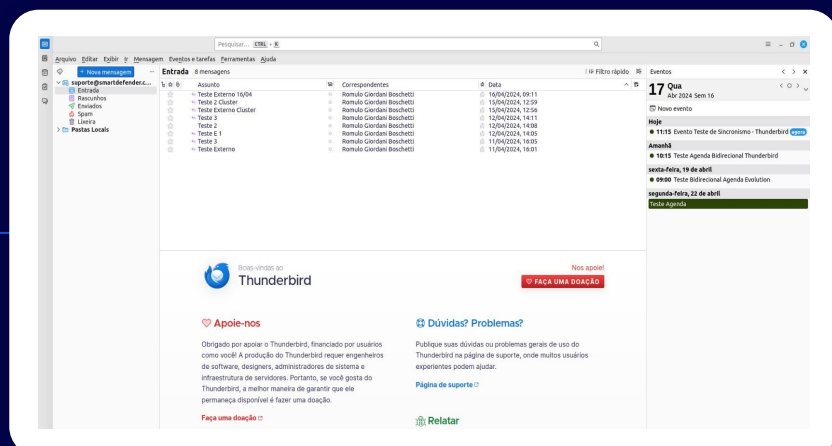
Pesquisar... CTRL + K

Arquivo Editar Exibir Ir Mensagem Eventos e tarefas Ferramentas Ajuda

+ Nova mensagem

suporte@smartdefender.c...
Entrada
Rascunhos
Enviados
Spam
Lixeira
Pastas Locais

Entrada 8 mensagens

Filtro rápido

| Assunto | Correspondentes | Data |
|---|---|---|
| Teste Externo 16/04 | Romulo Giordani Boschetti | 16/04/2024, 09:11 |
| Teste 2 Cluster | Romulo Giordani Boschetti | 15/04/2024, 12:59 |
| Teste Externo Cluster | Romulo Giordani Boschetti | 15/04/2024, 12:56 |
| Teste 3 | Romulo Giordani Boschetti | 12/04/2024, 14:11 |
| Teste 2 | Romulo Giordani Boschetti | 12/04/2024, 14:08 |
| Teste E 1 | Romulo Giordani Boschetti | 12/04/2024, 14:05 |
| Teste 3 | Romulo Giordani Boschetti | 11/04/2024, 16:05 |
| Teste Externo | Romulo Giordani Boschetti | 11/04/2024, 16:01 |

Boas-vindas ao
Thunderbird

Nos apoie!
FAÇA UMA DOAÇÃO

Apoie-nos

Obrigado por apoiar o Thunderbird, financiado por usuários como você! A produção do Thunderbird requer engenheiros de software, designers, administradores de sistema e infraestrutura de servidores. Portanto, se você gosta do Thunderbird, a melhor maneira de garantir que ele permaneça disponível é fazer uma doação.

Faça uma doação

Dúvidas? Problemas?

Publique suas dúvidas ou problemas gerais de uso do Thunderbird na página de suporte, onde muitos usuários experientes podem ajudar.

Página de suporte

Relatar

Eventos

17 Qua
Abr 2024 Sem 16

Novo evento

Hoje
11:15 Evento Teste de Sincronismo - Thunderbird agora

Amanhã
10:15 Teste Agenda Bidirecional Thunderbird

sexta-feira, 19 de abril
09:00 Teste Bidirecional Agenda Evolution

segunda-feira, 22 de abril
Teste Agenda